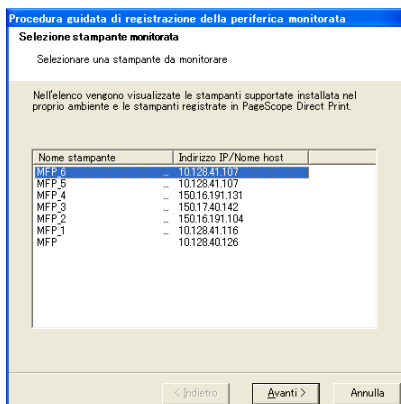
Procedura guidata di registrazione della periferica monitorata

Selezione stampante monitorata

Selezionare una stampante da monitorare

Nell'elenco vengono visualizzate le stampanti supportate installata nel proprio ambiente e le stampanti registrate in PageScope Direct Print.

| Nome stampante | Indirizzo IP/Nome host |
|---|---|
| MFP_6 | 10.128.41.107 |
| MFP_5 | 10.128.41.107 |
| MFP_4 | 150.16.191.131 |
| MFP_3 | 150.17.40.142 |
| MFP_2 | 150.16.191.104 |
| MFP_1 | 10.128.41.116 |
| MFP | 10.128.40.126 |

< Indietro | Avanti > | Annulla